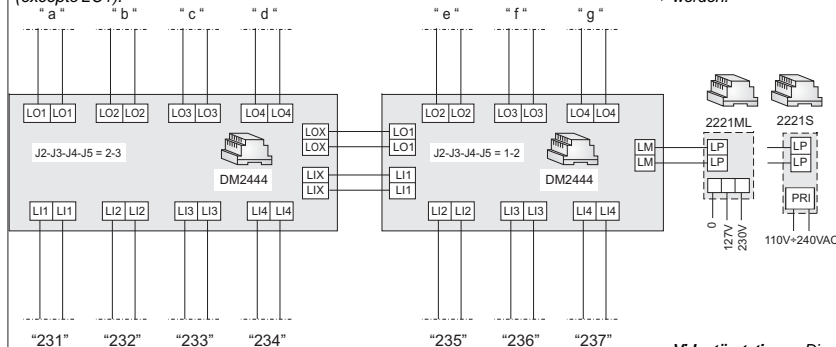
(excepté 231).

werden.

" a " " b " " c " " d "

LO1 LO1 LO2 LO2 LO3 LO3 LO4 LO4

J2-J3-J4-J5 = 2-3

DM2444

LOX LOX LIX LIX

LI1 LI1 LI2 LI2 LI3 LI3 LI4 LI4

"231" "232" "233" "234"

" e " " f " " g "

LO1 LO1 LI1 LI1

LO2 LO2 LO3 LO3 LO4 LO4

J2-J3-J4-J5 = 1-2

DM2444

LI2 LI2 LI3 LI3 LI4 LI4

"235" "236" "237"

LM LM

2221ML

LP LP

0 127V 230V

2221S

LP LP

PRI

110V÷240VAC

Videotürstation – Di